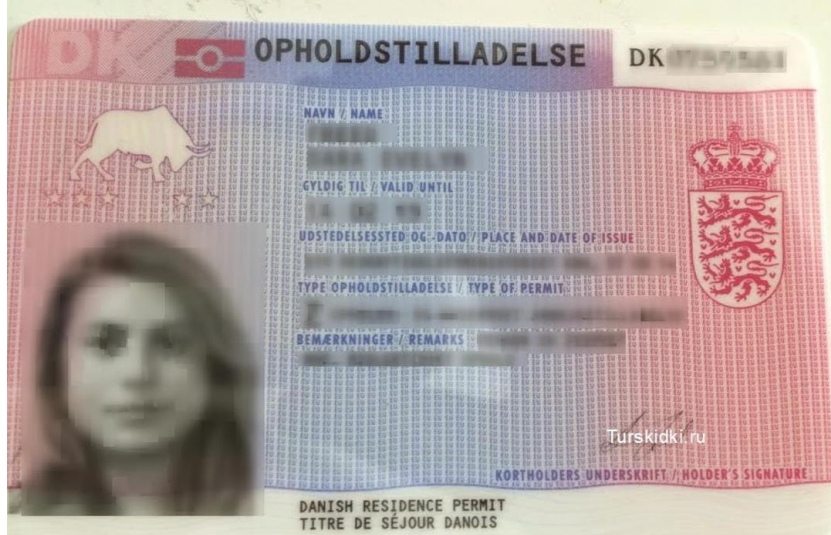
DK OPHOLDSTILLADELSE DK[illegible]

NAVN / NAME
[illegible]
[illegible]

GYLDIG TIL / VALID UNTIL
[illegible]

UDSTEDELSESSTED OG -DATO / PLACE AND DATE OF ISSUE
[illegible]

TYPE OPHOLDSTILLADELSE / TYPE OF PERMIT
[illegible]

BEMÆRKNINGER / REMARKS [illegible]
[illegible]

Turskidki.ru

KORTHOLDERS UNDERSKRIFT / HOLDER'S SIGNATURE

DANISH RESIDENCE PERMIT
TITRE DE SÉJOUR DANOIS